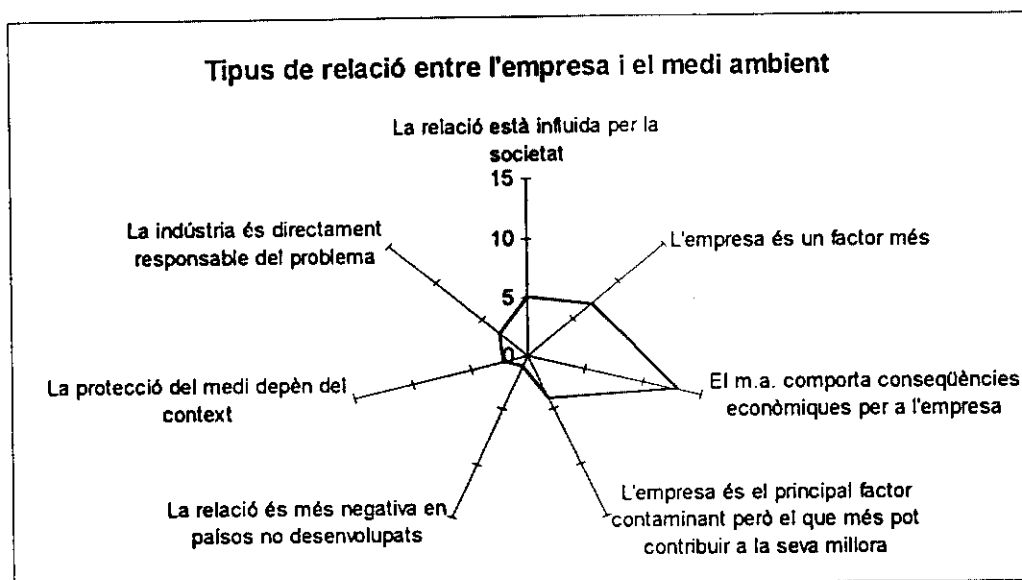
Tipus de relació entre l'empresa i el medi ambient

La relació està influida per la societat

15

10

5

0

L'empresa és un factor més

El m.a. comporta conseqüències econòmiques per a l'empresa

L'empresa és el principal factor contaminant però el que més pot contribuir a la seva millora

La relació és més negativa en països no desenvolupats

La protecció del medi depèn del context

La indústria és directament responsable del problema